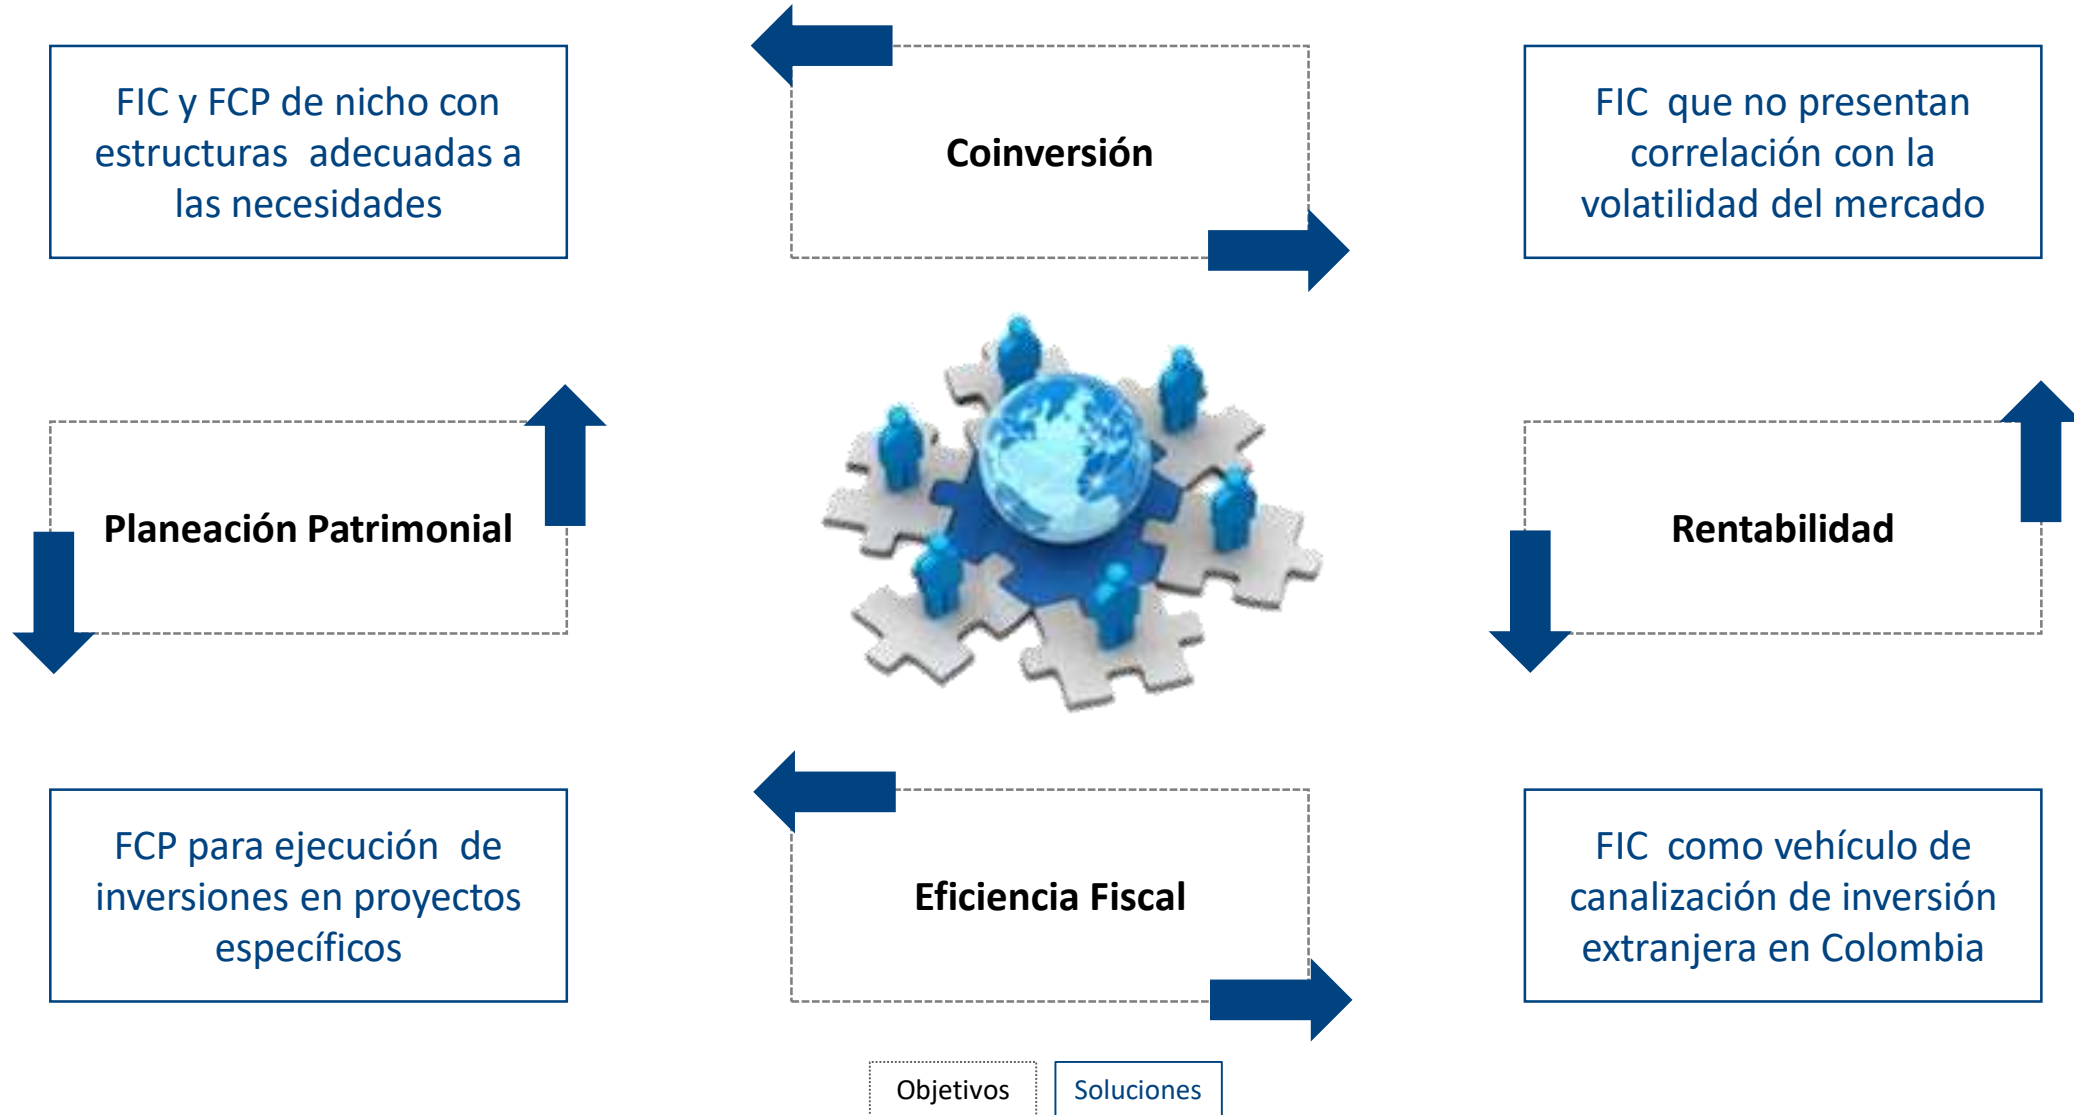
FIC y FCP de nicho con estructuras adecuadas a las necesidades

Coinversión

FIC que no presentan correlación con la volatilidad del mercado

Planeación Patrimonial

Rentabilidad

FCP para ejecución de inversiones en proyectos específicos

Eficiencia Fiscal

FIC como vehículo de canalización de inversión extranjera en Colombia

Objetivos

Soluciones